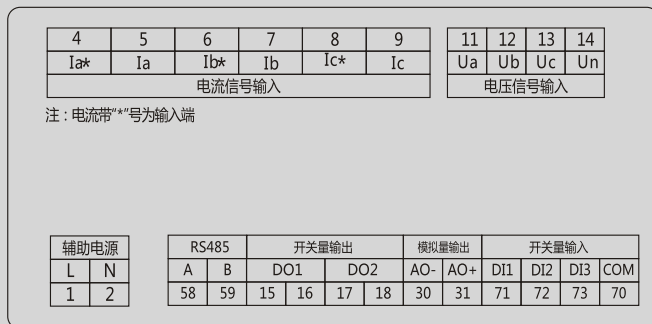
| 4 | 5 | 6 | 7 | 8 | 9 |
|---|---|---|---|---|---|
| Ia* | Ia | Ib* | Ib | Ic* | Ic |
| 电流信号输入 | | | | | |

| 11 | 12 | 13 | 14 |
|---|---|---|---|
| Ua | Ub | Uc | Un |
| 电压信号输入 | | | |

注：电流带“*”号为输入端

| 辅助电源 | |
|---|---|
| L | N |
| 1 | 2 |

| RS485 | | 开关量输出 | | | | 模拟量输出 | | 开关量输入 | | | |
|---|---|---|---|---|---|---|---|---|---|---|---|
| A | B | DO1 | | DO2 | | AO- | AO+ | DI1 | DI2 | DI3 | COM |
| 58 | 59 | 15 | 16 | 17 | 18 | 30 | 31 | 71 | 72 | 73 | 70 |